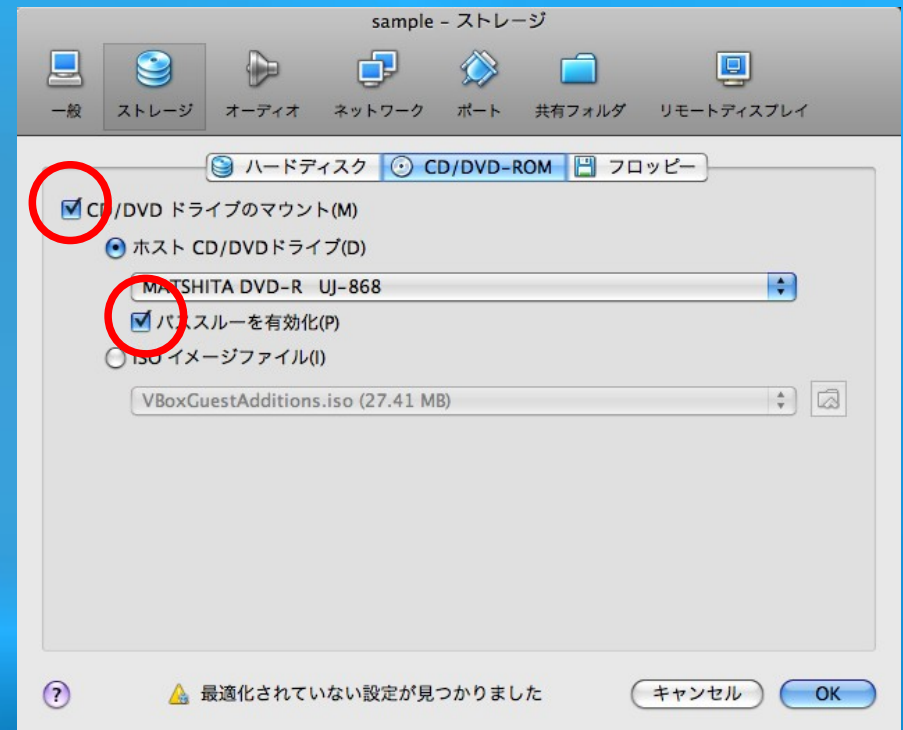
sample - ストレージ

一般 ストレージ オーディオ ネットワーク ポート 共有フォルダ リモートディスプレイ

ハードディスク CD/DVD-ROM フロッピー

CD/DVD ドライブのマウント(M)

ホスト CD/DVDドライブ(D)

MATSHITA DVD-R UJ-868

パススルーを有効化(P)

ISO イメージファイル(I)

VBoxGuestAdditions.iso (27.41 MB)

?

最適化されていない設定が見つかりました

キャンセル OK